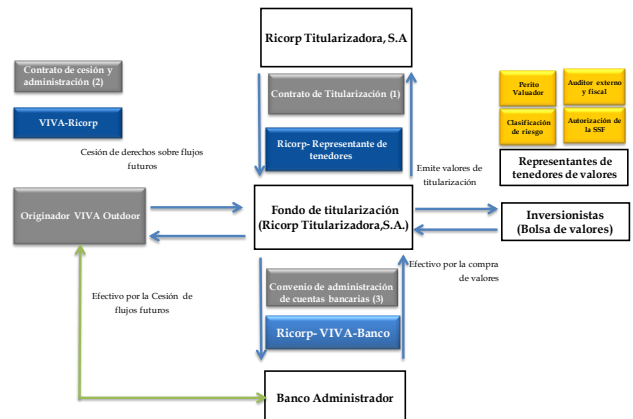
Ricorp Titularizadora, S.A

Contrato de cesión y administración (2)

VIVA-Ricorp

Contrato de Titularización (1)

Ricorp- Representante de tenedores

Perito Valuador

Auditor externo y fiscal

Clasificación de riesgo

Autorización de la SSF

Representantes de tenedores de valores

Cesión de derechos sobre flujos futuros

Emite valores de titularización

Originador VIVA Outdoor

Fondo de titularización (Ricorp Titularizadora,S.A.)

Inversionistas (Bolsa de valores)

Efectivo por la compra de valores

Convenio de administración de cuentas bancarias (3)

Efectivo por la Cesión de flujos futuros

Ricorp- VIVA-Banco

Banco Administrador